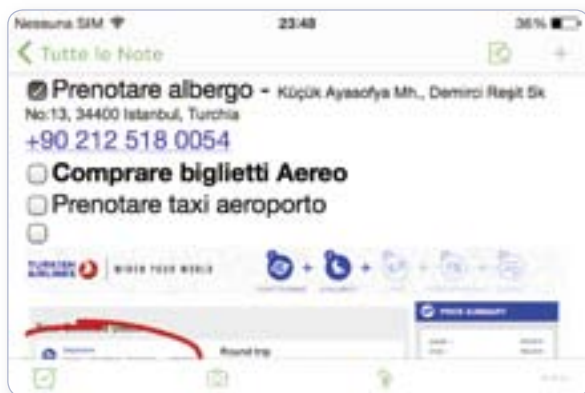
Nessuna SIM 23:48 36%

Tutte le Note

Prenotare albergo - Küçük Ayasofya Mh., Demirci Reşit Sk No:13, 34400 Istanbul, Turchia
+90 212 518 0054

Comprare biglietti Aereo

Prenotare taxi aeroporto

TURKISH AIRLINES | WIDEN YOUR WORLD

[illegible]

Round trip

PRICE SUMMARY